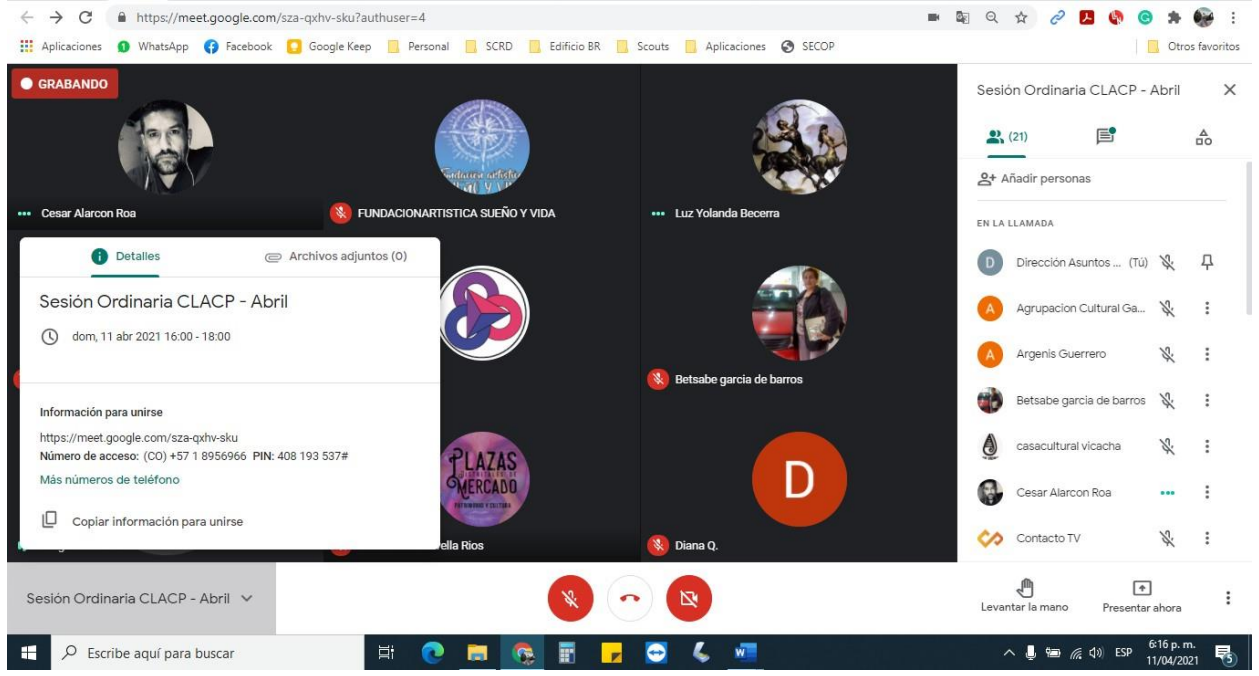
https://meet.google.com/sza-qxhv-sku?authuser=4

Aplicaciones WhatsApp Facebook Google Keep Personal SCRD Edificio BR Scouts Aplicaciones SECOP Otros favoritos

GRABANDO

Cesar Alarcon Roa

FUNDACIONARTISTICA SUEÑO Y VIDA

Luz Yolanda Becerra

Detalles Archivos adjuntos (0)

Sesión Ordinaria CLACP - Abril

dom, 11 abr 2021 16:00 - 18:00

Información para unirse

https://meet.google.com/sza-qxhv-sku

Número de acceso: (CO) +57 1 8956966 PIN: 408 193 537#

Más números de teléfono

Copiar información para unirse

PLAZAS MERCADO

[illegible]ella Rios

Betsabe garcia de barros

D

Diana Q.

Sesión Ordinaria CLACP - Abril

(21)

Añadir personas

EN LA LLAMADA

Dirección Asuntos ... (Tú)

Agrupacion Cultural Ga...

Argenis Guerrero

Betsabe garcia de barros

casacultural vicacha

Cesar Alarcon Roa

Contacto TV

Sesión Ordinaria CLACP - Abril

Levantar la mano

Presentar ahora

Escribe aquí para buscar

ESP 6:16 p. m. 11/04/2021